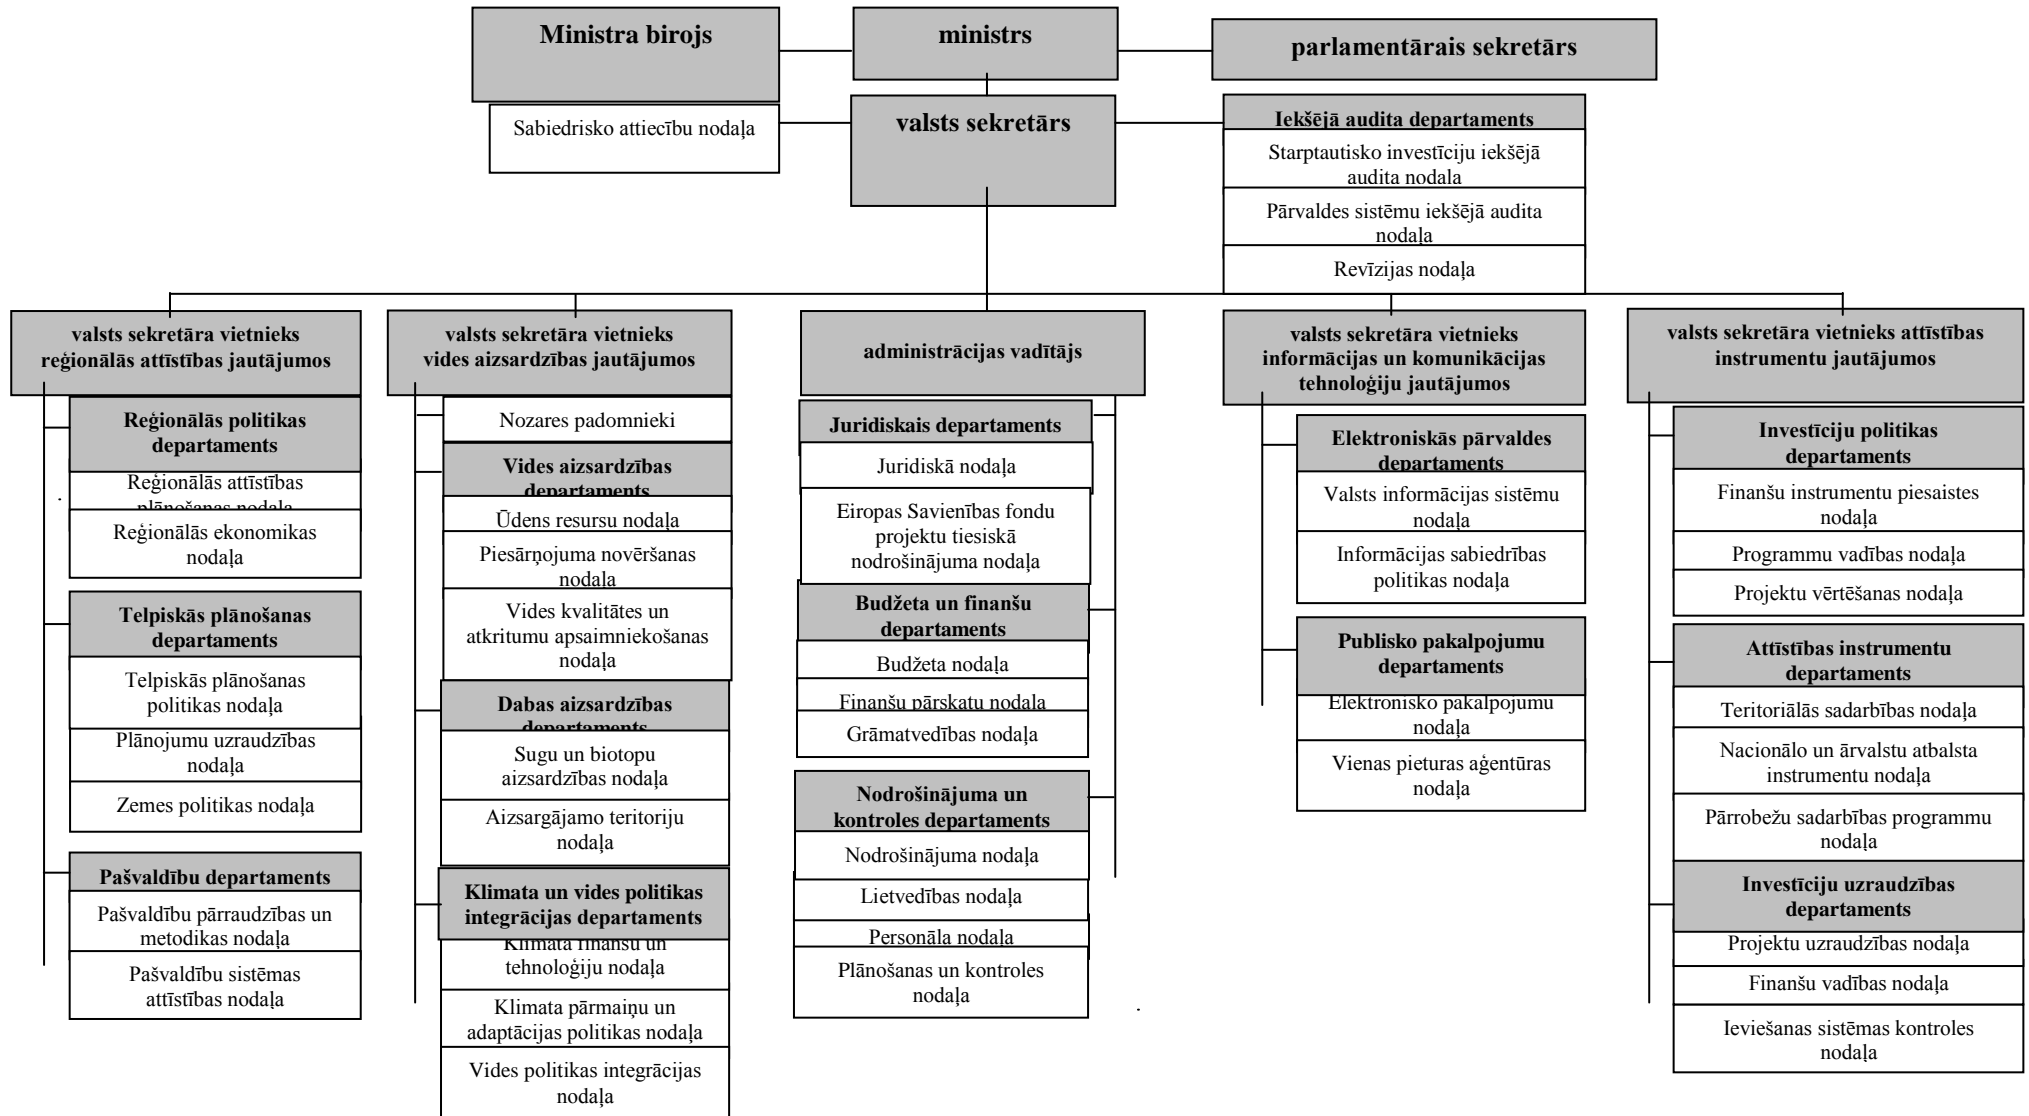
Ministra birojs

ministrs

parlamentārais sekretārs

Sabiedrisko attiecību nodaļa

valsts sekretārs

Iekšējā audita departaments

Starptautisko investīciju iekšējā audita nodaļa

Pārvaldes sistēmu iekšējā audita nodaļa

Revīzijas nodaļa

valsts sekretāra vietnieks reģionālās attīstības jautājumos

Reģionālās politikas departaments

Reģionālās attīstības plānošanas nodaļa

Reģionālās ekonomikas nodaļa

Telpiskās plānošanas departaments

Telpiskās plānošanas politikas nodaļa

Plānojumu uzraudzības nodaļa

Zemes politikas nodaļa

Pašvaldību departaments

Pašvaldību pārraudzības un metodikas nodaļa

Pašvaldību sistēmas attīstības nodaļa

valsts sekretāra vietnieks vides aizsardzības jautājumos

Nozares padomnieki

Vides aizsardzības departaments

Ūdens resursu nodaļa

Piesārņojuma novēršanas nodaļa

Vides kvalitātes un atkritumu apsaimniekošanas nodaļa

Dabas aizsardzības departaments

Sugu un biotopu aizsardzības nodaļa

Aizsargājamo teritoriju nodaļa

Klimata un vides politikas integrācijas departaments

Klimata finanšu un tehnoloģiju nodaļa

Klimata pārmaiņu un adaptācijas politikas nodaļa

Vides politikas integrācijas nodaļa

administrācijas vadītājs

Juridiskais departaments

Juridiskā nodaļa

Eiropas Savienības fondu projektu tiesiskā nodrošinājuma nodaļa

Budžeta un finanšu departaments

Budžeta nodaļa

Finanšu pārskatu nodaļa

Grāmatvedības nodaļa

Nodrošinājuma un kontroles departaments

Nodrošinājuma nodaļa

Lietvedības nodaļa

Personāla nodaļa

Plānošanas un kontroles nodaļa

valsts sekretāra vietnieks informācijas un komunikācijas tehnoloģiju jautājumos

Elektroniskās pārvaldes departaments

Valsts informācijas sistēmu nodaļa

Informācijas sabiedrības politikas nodaļa

Publisko pakalpojumu departaments

Elektronisko pakalpojumu nodaļa

Vienas pieturas aģentūras nodaļa

valsts sekretāra vietnieks attīstības instrumentu jautājumos

Investīciju politikas departaments

Finanšu instrumentu piesaistes nodaļa

Programmu vadības nodaļa

Projektu vērtēšanas nodaļa

Attīstības instrumentu departaments

Teritoriālās sadarbības nodaļa

Nacionālo un ārvalstu atbalsta instrumentu nodaļa

Pārrobežu sadarbības programmu nodaļa

Investīciju uzraudzības departaments

Projektu uzraudzības nodaļa

Finanšu vadības nodaļa

Ieviešanas sistēmas kontroles nodaļa